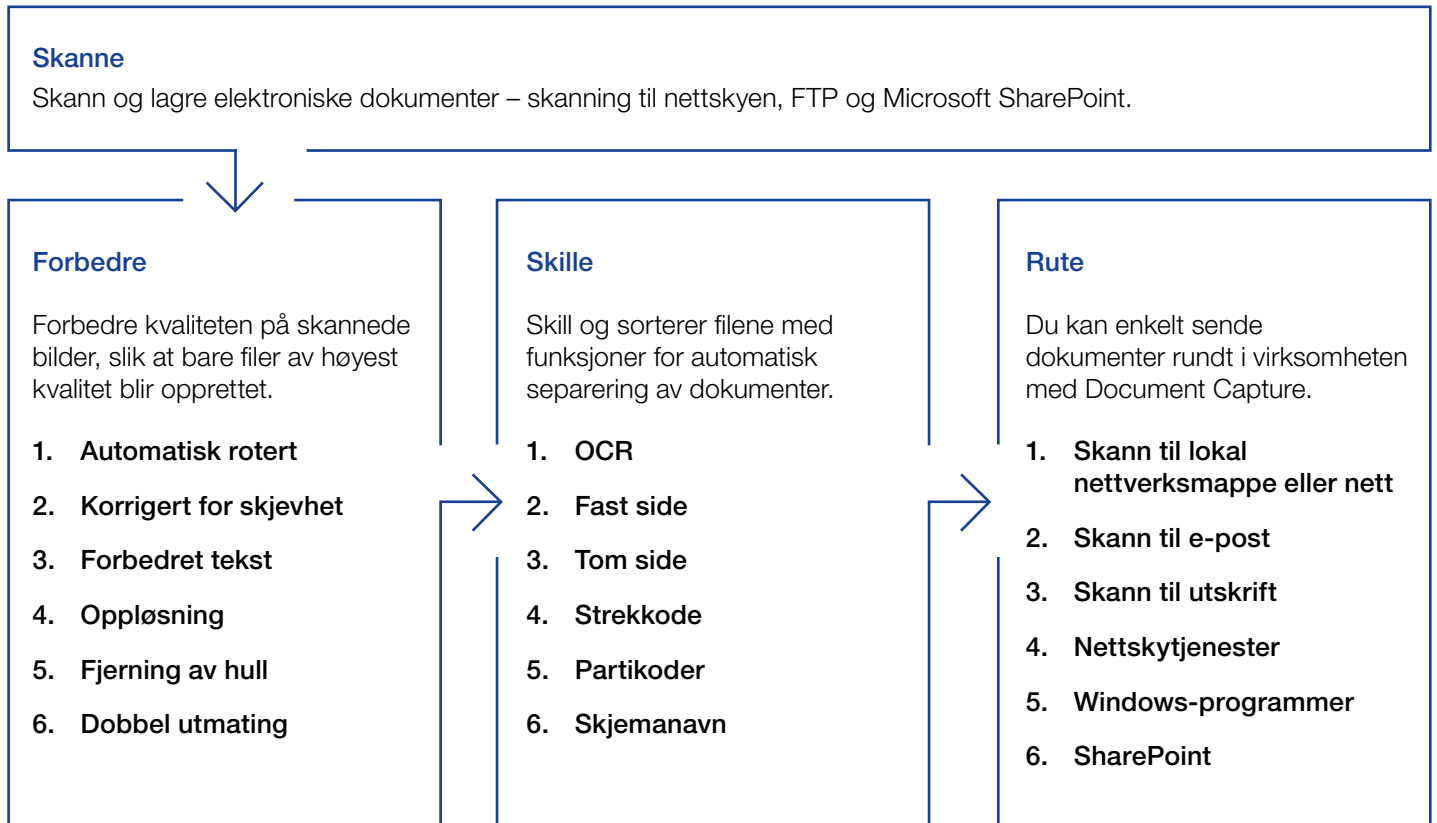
Skanne

Skann og lagre elektroniske dokumenter – skanning til nettskyen, FTP og Microsoft SharePoint.

Forbedre

Forbedre kvaliteten på skannede bilder, slik at bare filer av høyest kvalitet blir opprettet.

1. Automatisk rotert
2. Korrigert for skjevhet
3. Forbedret tekst
4. Oppløsning
5. Fjerning av hull
6. Dobbel utmating

Skille

Skill og sorterer filene med funksjoner for automatisk separering av dokumenter.

1. OCR
2. Fast side
3. Tom side
4. Strekkode
5. Partikoder
6. Skjemanavn

Rute

Du kan enkelt sende dokumenter rundt i virksomheten med Document Capture.

1. Skann til lokal nettverksmappe eller nett
2. Skann til e-post
3. Skann til utskrift
4. Nettskytjenester
5. Windows-programmer
6. SharePoint